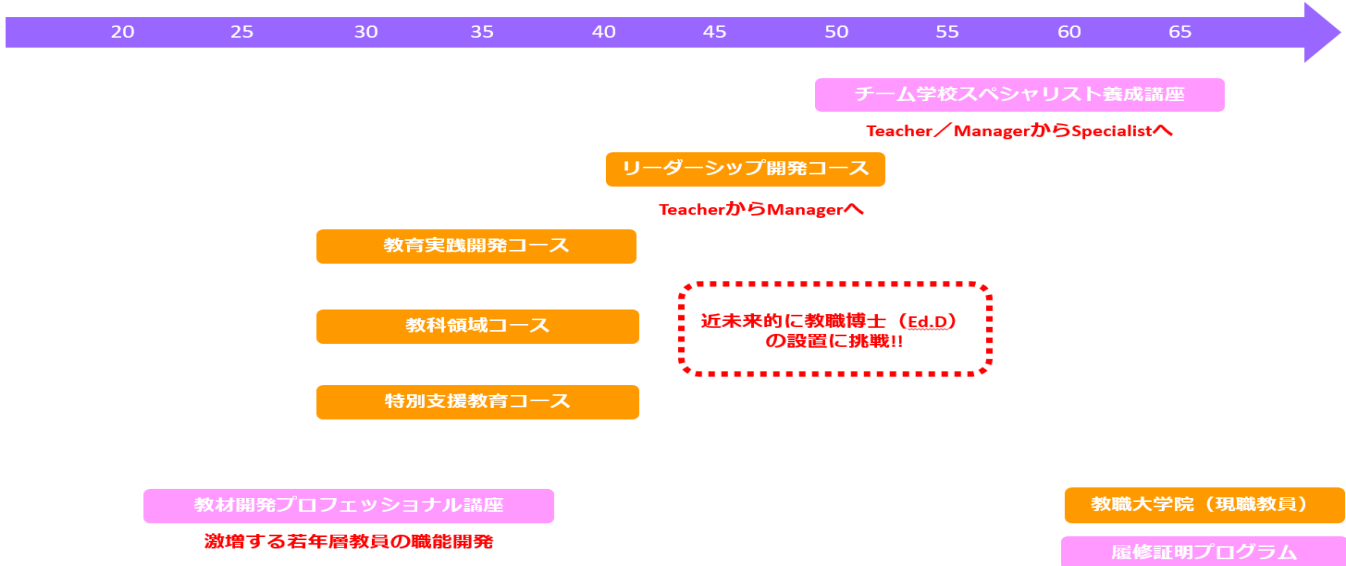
20 25 30 35 40 45 50 55 60 65

チーム学校スペシャリスト養成講座

Teacher／ManagerからSpecialistへ

リーダーシップ開発コース

TeacherからManagerへ

教育実践開発コース

教科領域コース

近未来的に教職博士（Ed.D）の設置に挑戦!!

特別支援教育コース

教材開発プロフェッショナル講座

激増する若年層教員の職能開発

教職大学院（現職教員）

履修証明プログラム